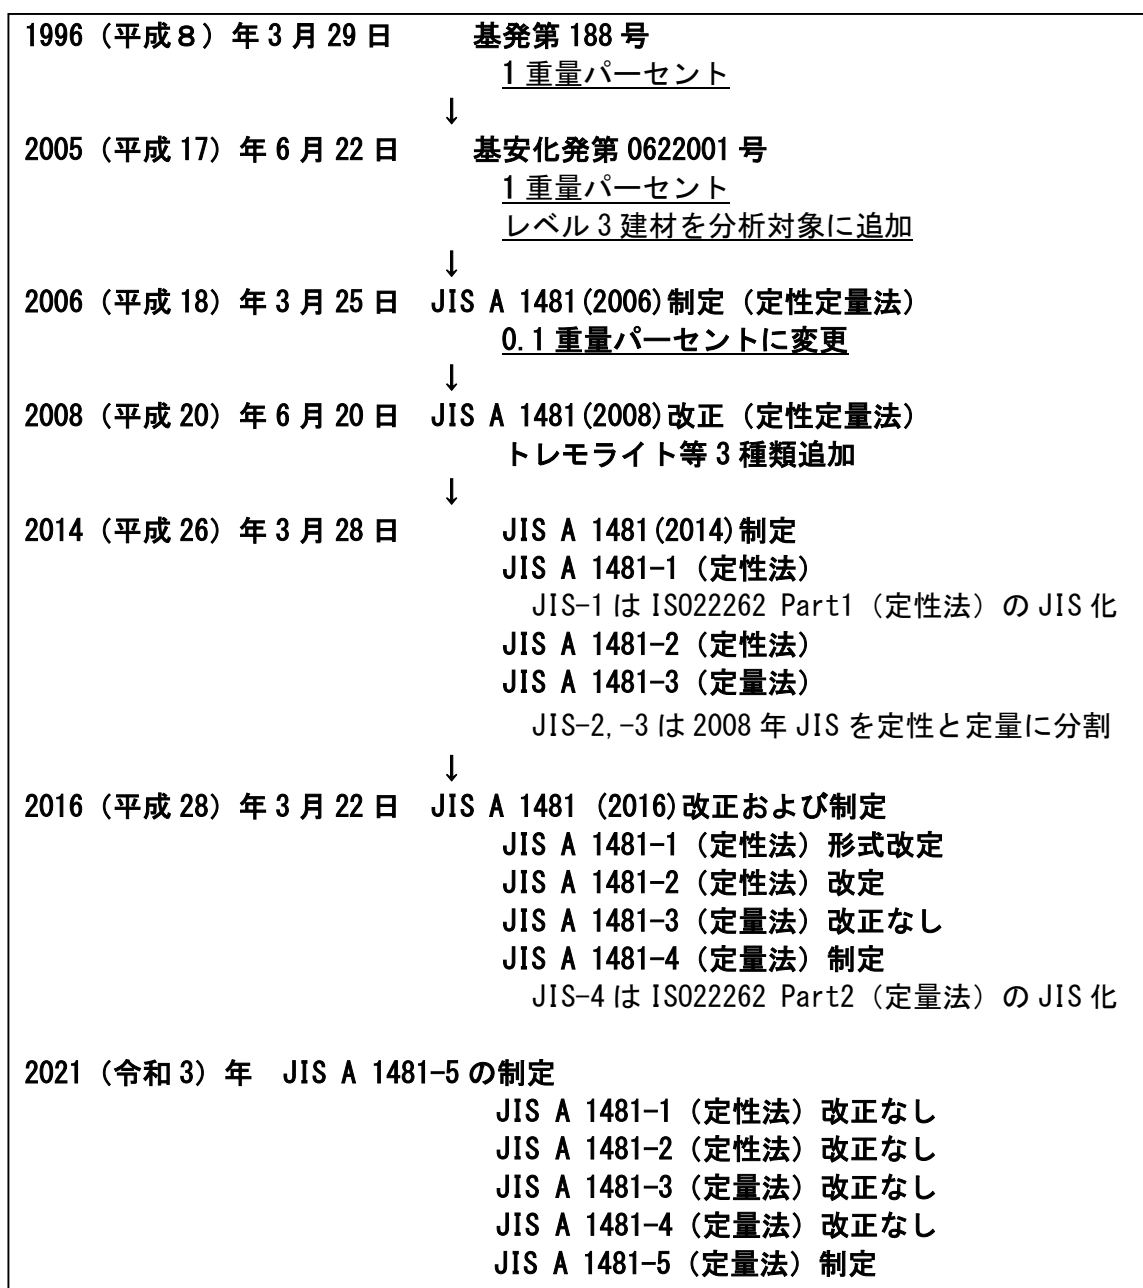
1996（平成８）年 3 月 29 日　基発第 188 号
1 重量パーセント
↓
2005（平成 17）年 6 月 22 日　基安化発第 0622001 号
1 重量パーセント
レベル 3 建材を分析対象に追加
↓
2006（平成 18）年 3 月 25 日　JIS A 1481(2006)制定（定性定量法）
0.1 重量パーセントに変更
↓
2008（平成 20）年 6 月 20 日　JIS A 1481(2008)改正（定性定量法）
トレモライト等 3 種類追加
↓
2014（平成 26）年 3 月 28 日　JIS A 1481(2014)制定
JIS A 1481-1（定性法）
JIS-1 は ISO22262 Part1（定性法）の JIS 化
JIS A 1481-2（定性法）
JIS A 1481-3（定量法）
JIS-2,-3 は 2008 年 JIS を定性と定量に分割
↓
2016（平成 28）年 3 月 22 日　JIS A 1481（2016)改正および制定
JIS A 1481-1（定性法）形式改定
JIS A 1481-2（定性法）改定
JIS A 1481-3（定量法）改正なし
JIS A 1481-4（定量法）制定
JIS-4 は ISO22262 Part2（定量法）の JIS 化

2021（令和 3）年　JIS A 1481-5 の制定
JIS A 1481-1（定性法）改正なし
JIS A 1481-2（定性法）改正なし
JIS A 1481-3（定量法）改正なし
JIS A 1481-4（定量法）改正なし
JIS A 1481-5（定量法）制定